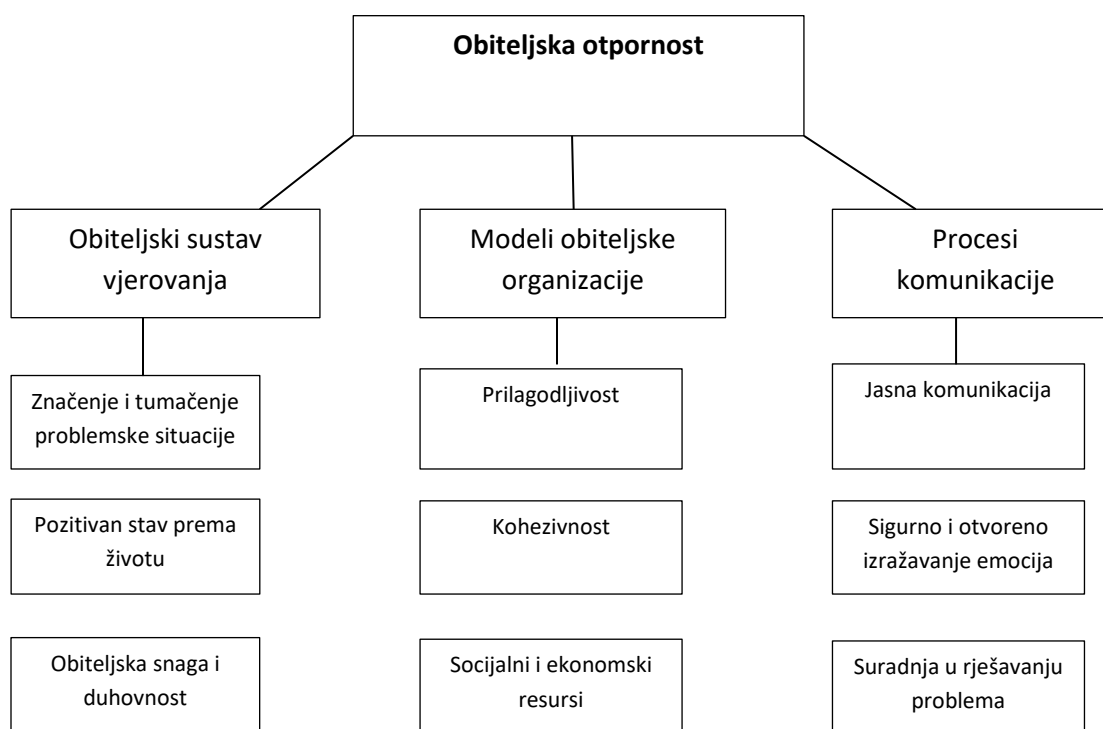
**Obiteljska otpornost**

Obiteljski sustav vjerovanja

Značenje i tumačenje problemske situacije

Pozitivan stav prema životu

Obiteljska snaga i duhovnost

Modeli obiteljske organizacije

Prilagodljivost

Kohezivnost

Socijalni i ekonomski resursi

Procesi komunikacije

Jasna komunikacija

Sigurno i otvoreno izražavanje emocija

Suradnja u rješavanju problema